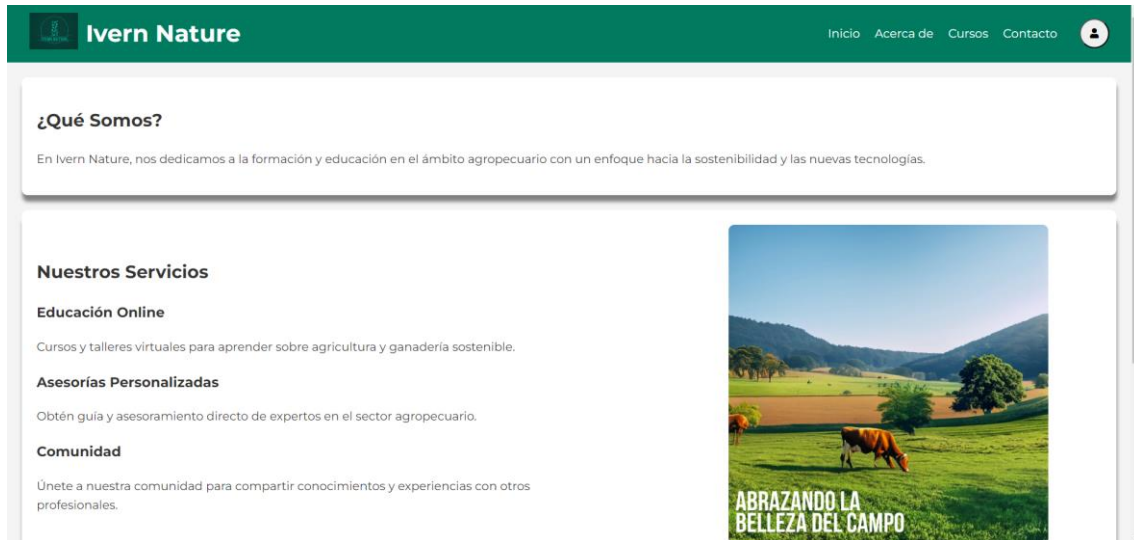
Ivern Nature

Inicio Acerca de Cursos Contacto

¿Qué Somos?

En Ivern Nature, nos dedicamos a la formación y educación en el ámbito agropecuario con un enfoque hacia la sostenibilidad y las nuevas tecnologías.

Nuestros Servicios

Educación Online

Cursos y talleres virtuales para aprender sobre agricultura y ganadería sostenible.

Asesorías Personalizadas

Obtén guía y asesoramiento directo de expertos en el sector agropecuario.

Comunidad

Únete a nuestra comunidad para compartir conocimientos y experiencias con otros profesionales.

ABRAZANDO LA BELLEZA DEL CAMPO